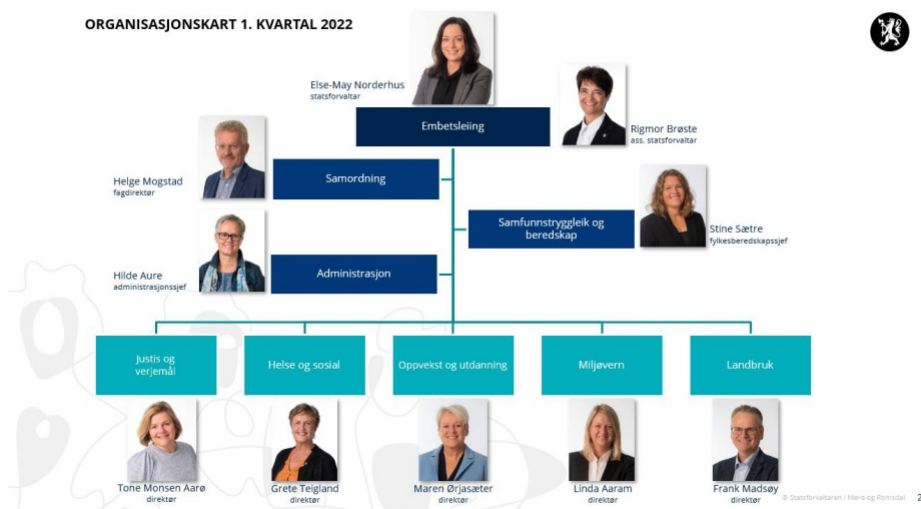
ORGANISASJONSKART 1. KVARTAL 2022

Else-May Norderhus
statsforvaltar

Embetsleiing

Rigmor Brøste
ass. statsforvaltar

Helge Mogstad
fagdirektør

Samordning

Samfunnstryggleik og beredskap

Stine Sætre
fylkesberedskapssjef

Hilde Aure
administrasjonssjef

Administrasjon

Justis og verjemål

Helse og sosial

Oppvekst og utdanning

Miljøvern

Landbruk

Tone Monsen Aarø
direktør

Grete Teigland
direktør

Maren Ørjasæter
direktør

Linda Aaram
direktør

Frank Madsøy
direktør

© Statsforvaltaren i Møre og Romsdal

2